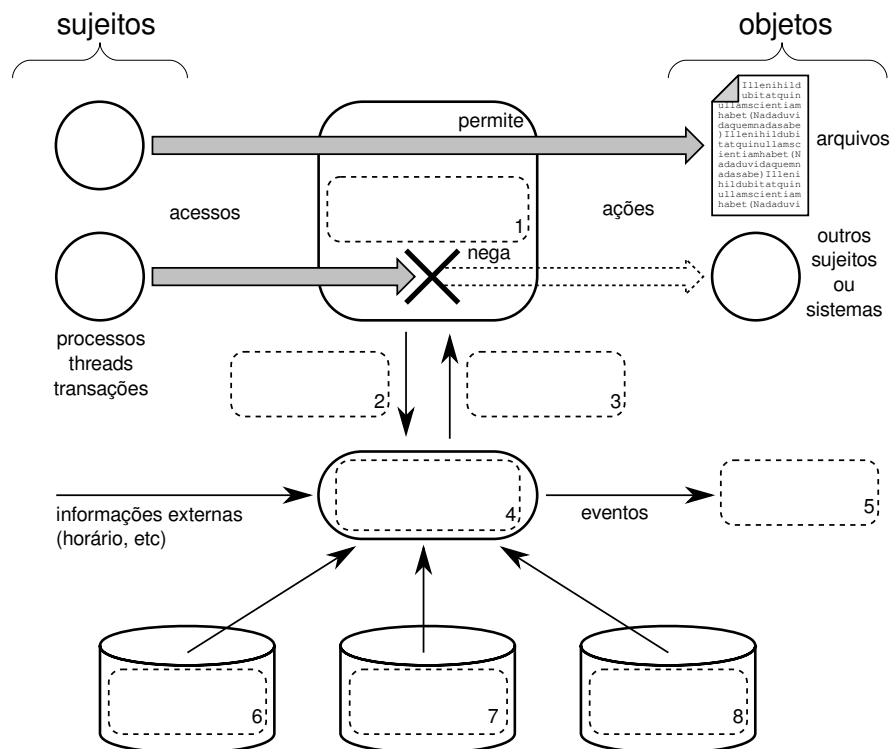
sujeitos

objetos

permite

Illenihild ubitatquin ullamscientiam habet(Nadaduvi daquemnadasabe )Illenihildubi tatquinullamsc ientiamhabet(N adaduvidaquemn adasabe)Illeni hildubitatquin ullamscientiam habet(Nadaduvi

arquivos

acessos

1

ações

nega

outros sujeitos ou sistemas

processos threads transações

2

3

informações externas (horário, etc)

4

eventos

5

6

7

8